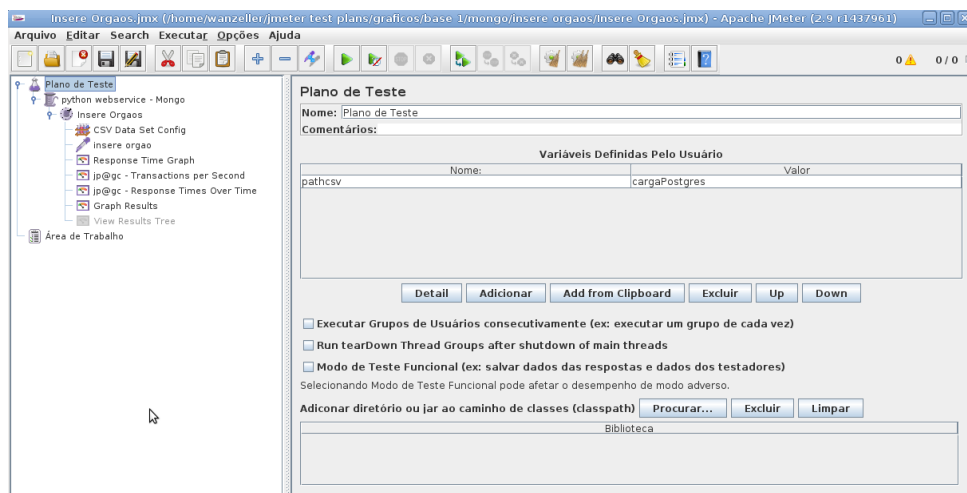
Insere Orgaos.jmx (/home/wanzeller/jmeter test plans/graficos/base 1/mongo/insere orgaos/Insere Orgaos.jmx) - Apache JMeter (2.9 r1437961)

Arquivo Editar Search Executar Opções Ajuda

0 ⚠ 0 / 0

Plano de Teste
python webservice - Mongo
Insere Orgaos
CSV Data Set Config
insere orgao
Response Time Graph
jp@gc - Transactions per Second
jp@gc - Response Times Over Time
Graph Results
View Results Tree
Área de Trabalho

Plano de Teste

Nome: Plano de Teste

Comentários:

Variáveis Definidas Pelo Usuário

| Nome: | Valor |
|---|---|
| pathcsv | cargaPostgres |

Detail | Adicionar | Add from Clipboard | Excluir | Up | Down

Executar Grupos de Usuários consecutivamente (ex: executar um grupo de cada vez)

Run tearDown Thread Groups after shutdown of main threads

Modo de Teste Funcional (ex: salvar dados das respostas e dados dos testadores)

Selecionando Modo de Teste Funcional pode afetar o desempenho de modo adverso.

Adiconar diretório ou jar ao caminho de classes (classpath) Procurar... Excluir Limpar

Biblioteca